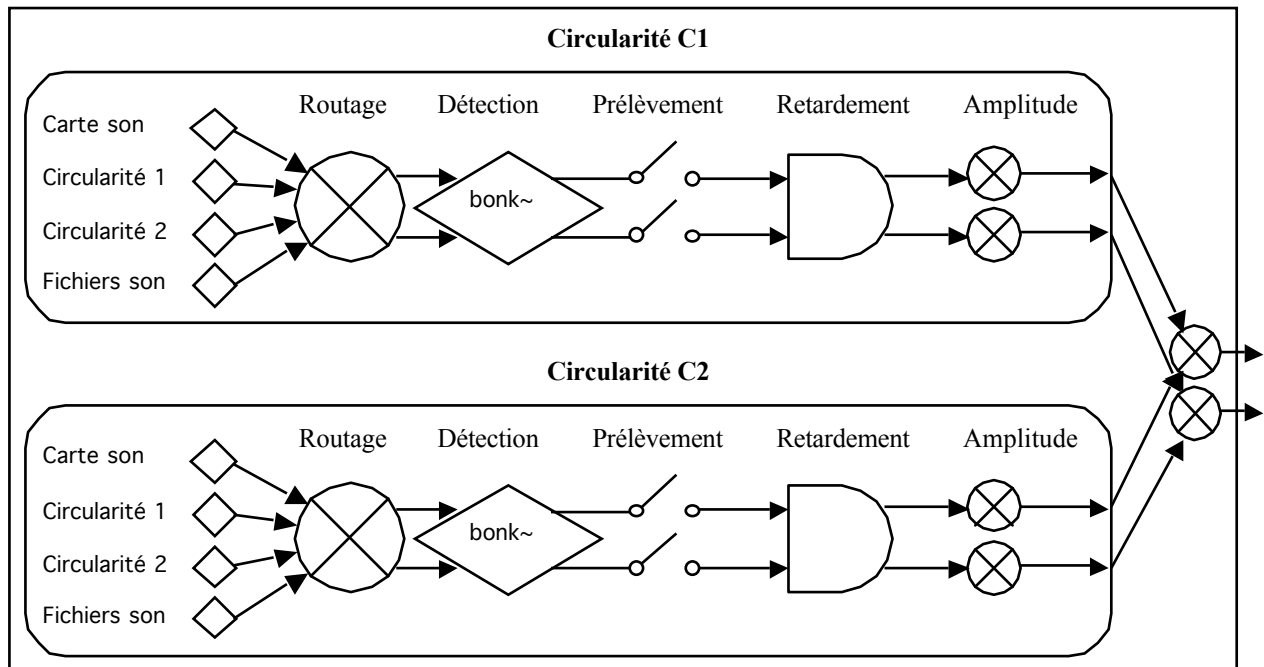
Circularité C1

Routage Détection Prélèvement Retardement Amplitude

Carte son
Circularité 1
Circularité 2
Fichiers son

bonk~

Circularité C2

Routage Détection Prélèvement Retardement Amplitude

Carte son
Circularité 1
Circularité 2
Fichiers son

bonk~